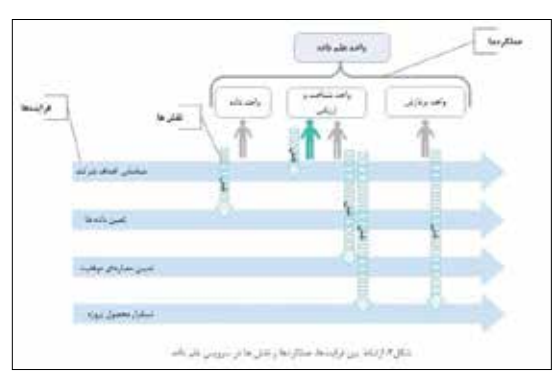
واحد علم داده

عملکردها

فرایندها

نقش‌ها

واحد داده

واحد شناخت و ارزیابی

واحد برنامه‌ریزی

شناسایی اهداف شرکت

تعیین داده‌ها

تعیین معیارهای موفقیت

استقرار محصول پروژه

شکل ۳: ارتباط بین فرایندها، عملکردها و نقش‌ها در سرویس علم داده